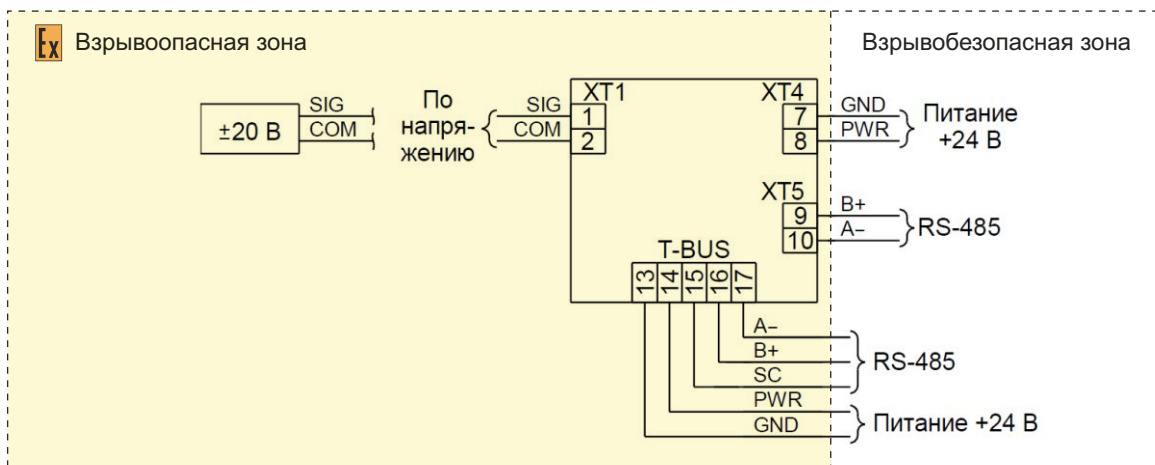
Ex Взрывоопасная зона

Взрывобезопасная зона

±20 В

SIG
COM

По напряжению

SIG
COM

XT1
1
2

XT4
7
8

GND
PWR

Питание +24 В

XT5
9
10

B+
A–

RS-485

T-BUS
13
14
15
16
17

A–
B+
SC

RS-485

PWR
GND

Питание +24 В